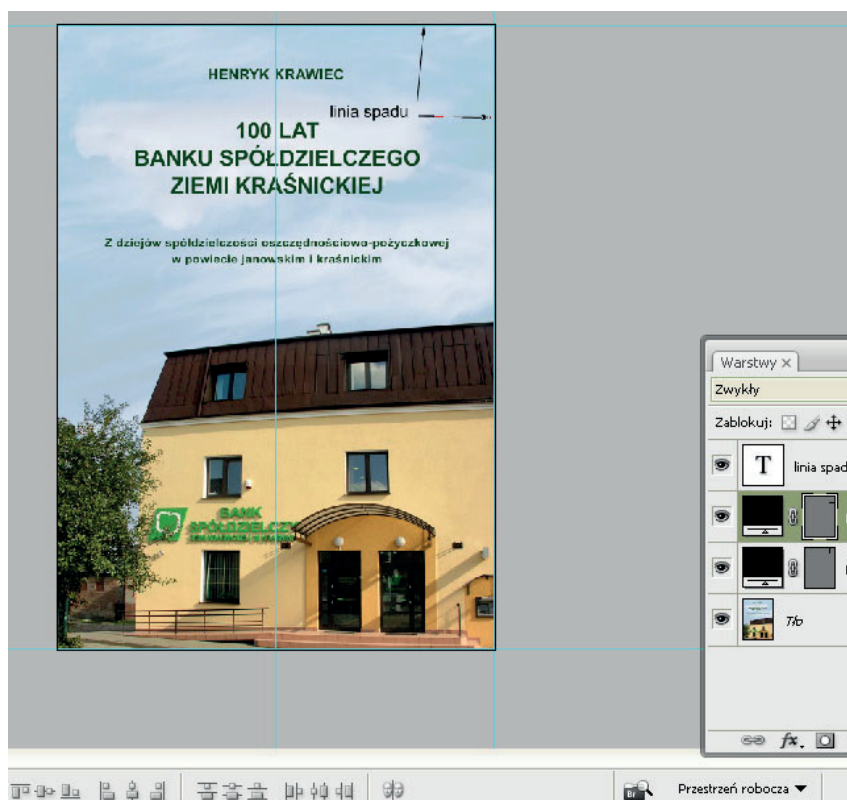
HENRYK KRAWIEC

linia spadu

100 LAT
BANKU SPÓŁDZIELCZEGO
ZIEMI KRAŚNICKIEJ

Z dziejów spółdzielczości oszczędnościowo-pożyczkowej w powiecie janowskim i kraśnickim

BANK SPÓŁDZIELCZY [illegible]

Warstwy ×
Zwykły
Zablokuj:
linia spad
Tło

Przestrzeń robocza ▼